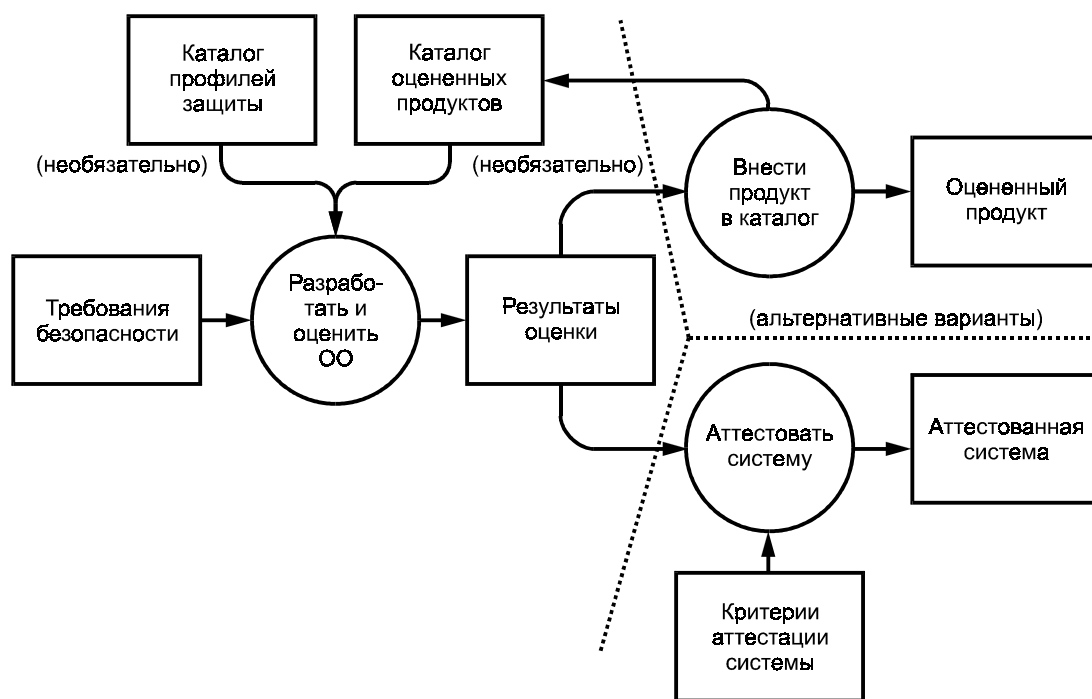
Каталог профилей защиты

Каталог оцененных продуктов

(необязательно)

(необязательно)

Внести продукт в каталог

Оцененный продукт

Требования безопасности

Разрабо-тать и оценить ОО

Результаты оценки

(альтернативные варианты)

Аттестовать систему

Аттестованная система

Критерии аттестации системы